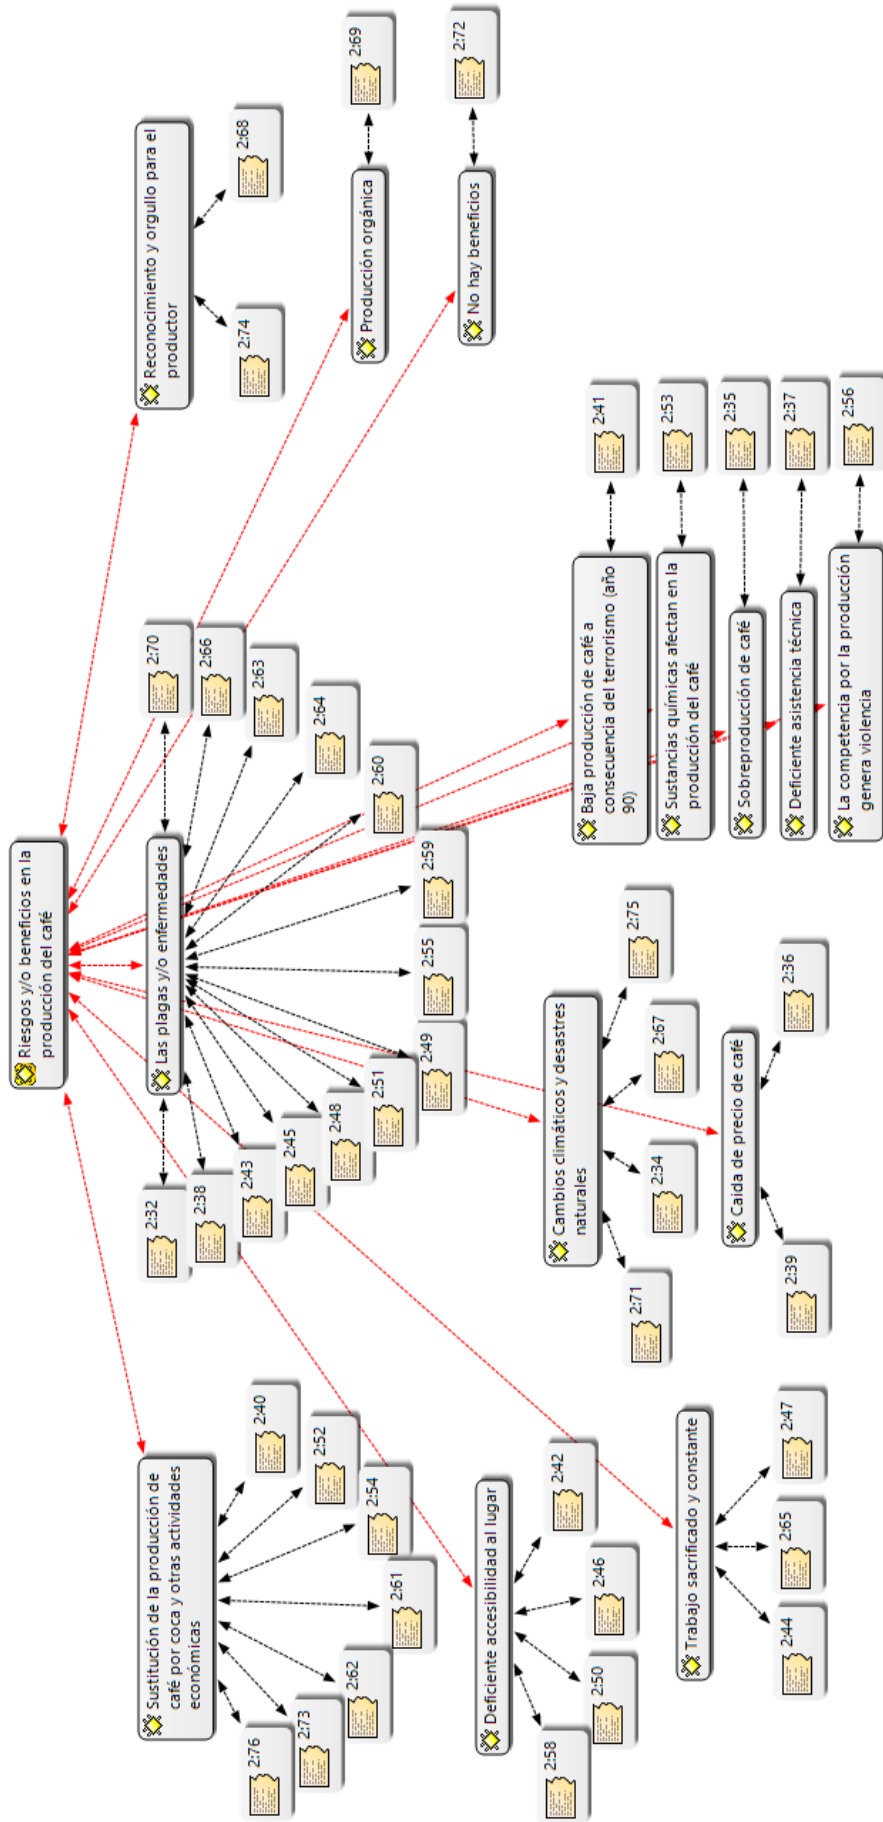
Riesgos y/o beneficios en la producción del café

Reconocimiento y orgullo para el productor

2:68

2:74

2:69

Producción orgánica

2:72

No hay beneficios

2:70

2:66

2:63

2:64

2:60

2:59

2:55

2:49

2:51

2:48

2:45

2:43

2:38

2:32

Las plagas y/o enfermedades

2:41

2:53

2:35

2:37

2:56

Baja producción de café a consecuencia del terrorismo (año 90)

Sustancias químicas afectan en la producción del café

Sobreproducción de café

Deficiente asistencia técnica

La competencia por la producción genera violencia

2:75

2:67

2:34

2:71

Cambios climáticos y desastres naturales

2:36

2:39

Caída de precio de café

2:40

2:52

2:54

2:61

2:62

2:73

2:76

Sustitución de la producción de café por coca y otras actividades económicas

2:42

2:46

2:50

2:58

Deficiente accesibilidad al lugar

2:47

2:65

2:44

Trabajo sacrificado y constante